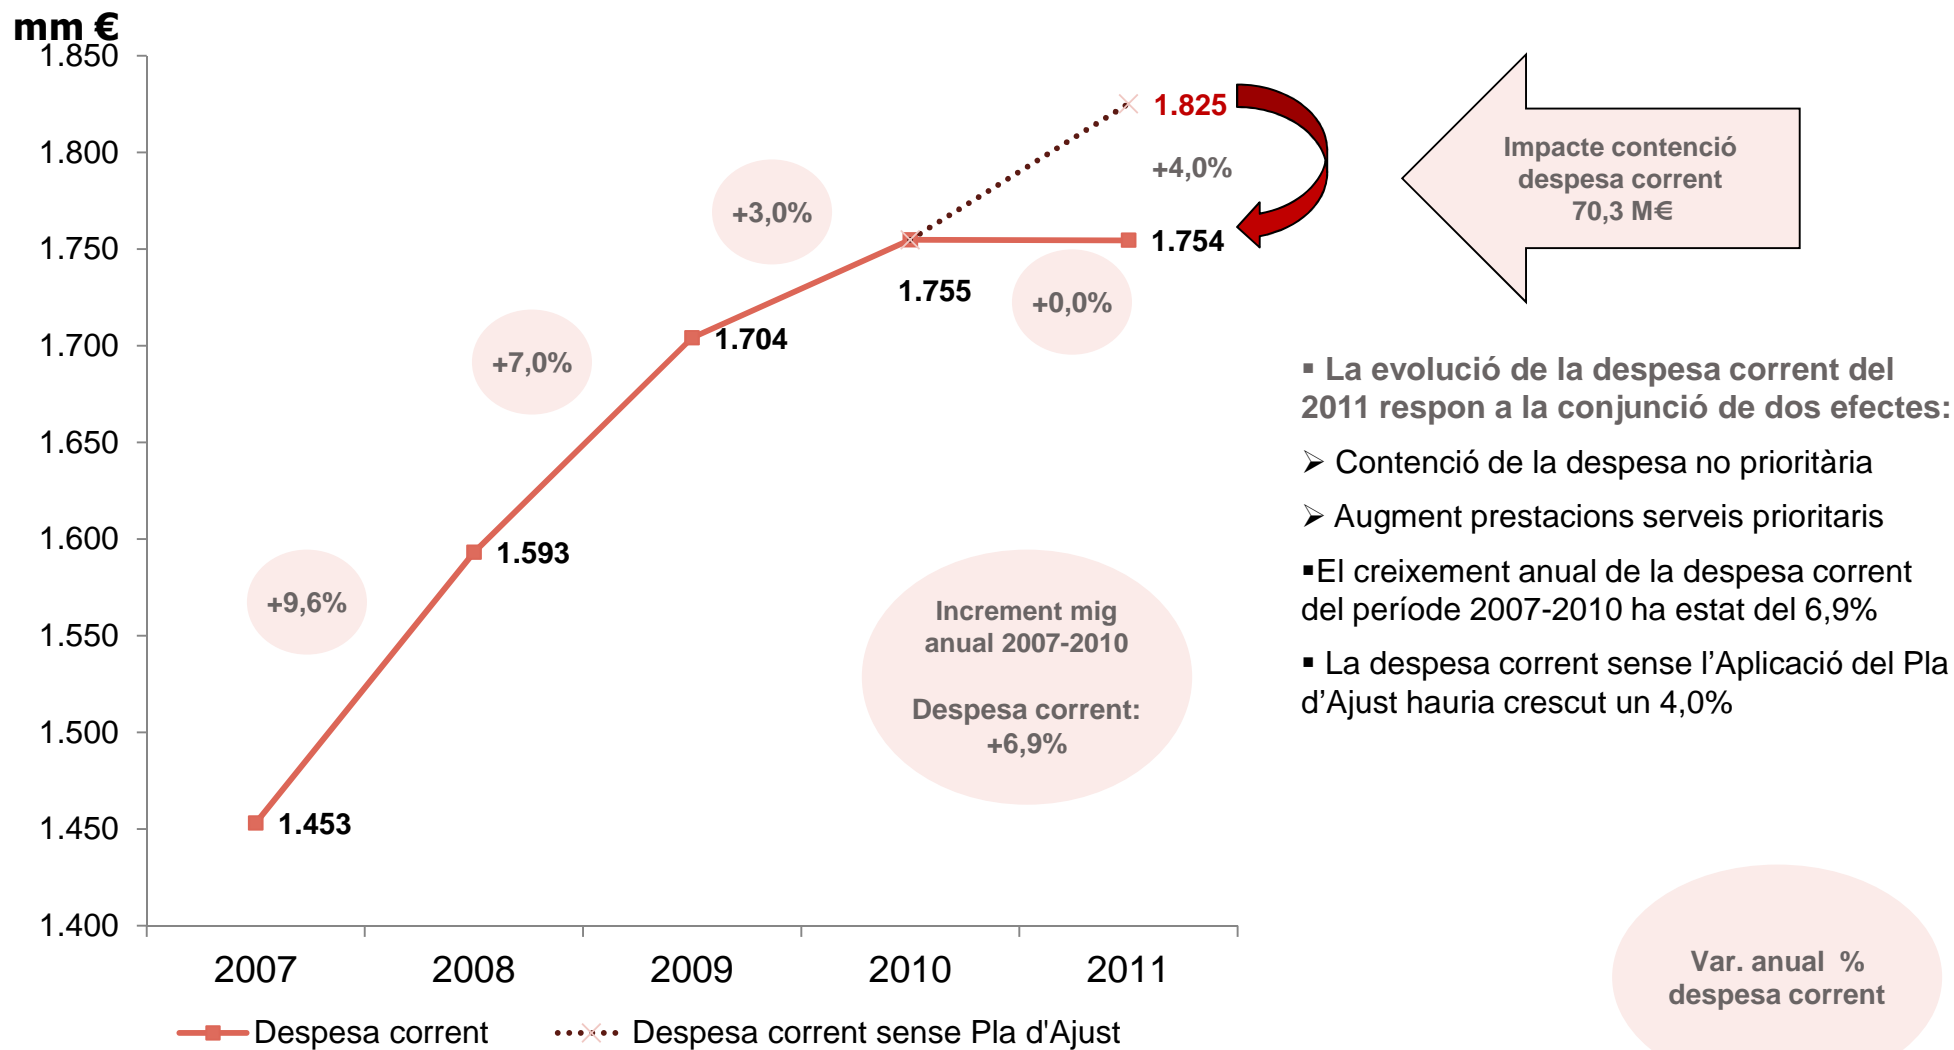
mm €

1.850
1.800
1.750
1.700
1.650
1.600
1.550
1.500
1.450
1.400

2007 2008 2009 2010 2011

+9,6%
+7,0%
+3,0%
+0,0%
+4,0%

1.453
1.593
1.704
1.755
1.754
1.825

Impacte contenció despesa corrent 70,3 M€

Increment mig anual 2007-2010

Despesa corrent: +6,9%

▪ La evolució de la despesa corrent del 2011 respon a la conjunció de dos efectes:

➢ Contenció de la despesa no prioritària

➢ Augment prestacions serveis prioritaris

▪El creixement anual de la despesa corrent del període 2007-2010 ha estat del 6,9%

▪ La despesa corrent sense l'Aplicació del Pla d'Ajust hauria crescut un 4,0%

Var. anual % despesa corrent

Despesa corrent
Despesa corrent sense Pla d'Ajust